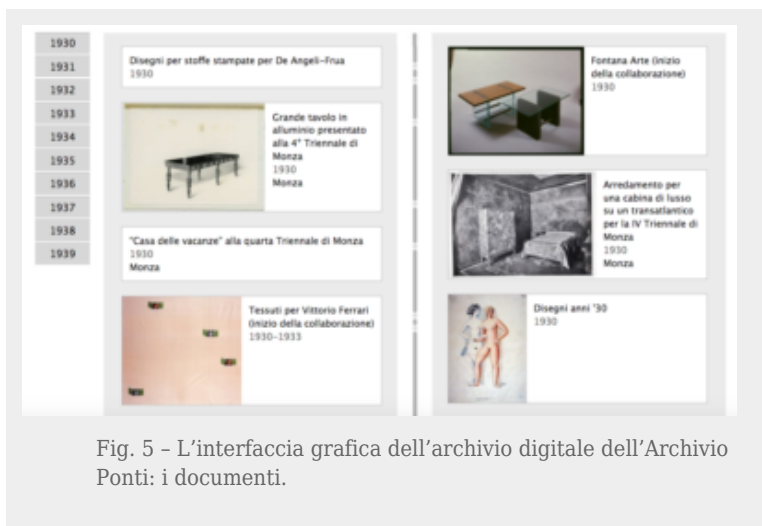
1930
1931
1932
1933
1934
1935
1936
1937
1938
1939

Disegni per stoffe stampate per De Angeli-Frua
1930

Grande tavolo in alluminio presentato alla 4° Triennale di Monza
1930
Monza

"Casa delle vacanze" alla quarta Triennale di Monza
1930
Monza

Tessuti per Vittorio Ferrari (inizio della collaborazione)
1930-1933

Fontana Arte (inizio della collaborazione)
1930

Arredamento per una cabina di lusso su un transatlantico per la IV Triennale di Monza
1930
Monza

Disegni anni '30
1930

Fig. 5 – L'interfaccia grafica dell'archivio digitale dell'Archivio Ponti: i documenti.